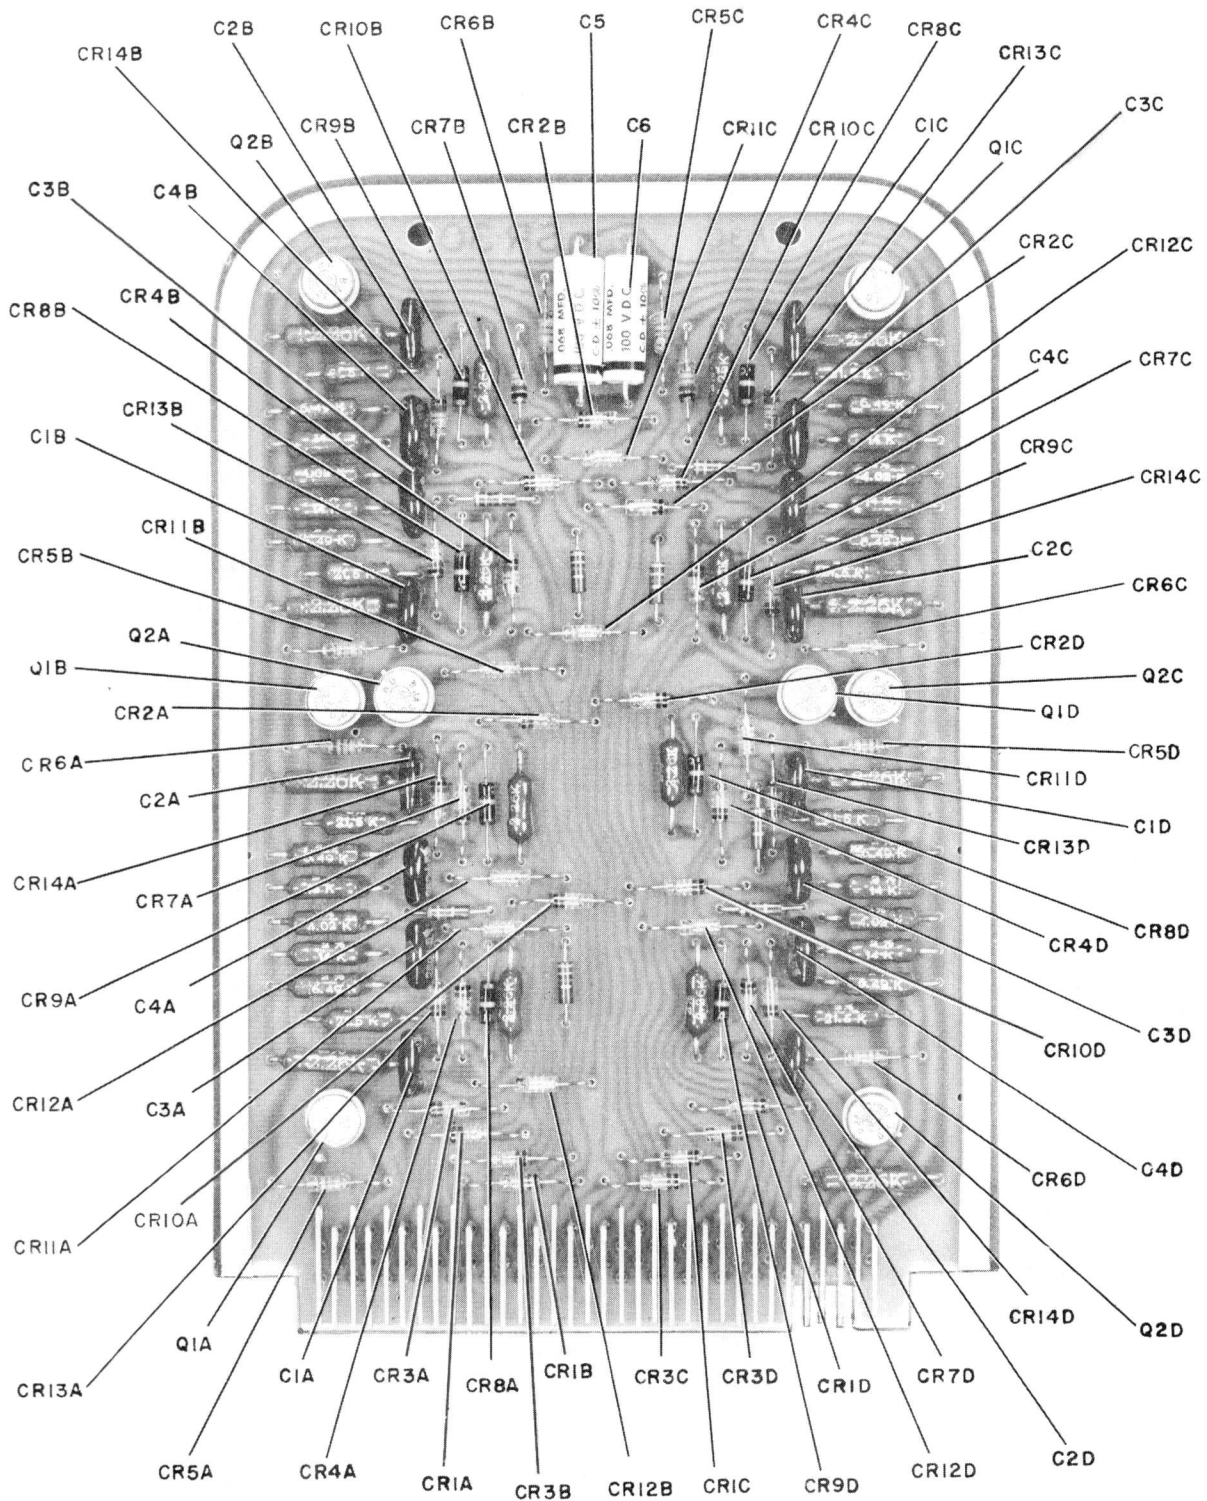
CR14B
C2B
CR10B
CR6B
C5
CR5C
CR4C
CR8C
CR13C
C3C
Q2B
CR9B
CR7B
CR2B
C6
CR11C
CR10C
C1C
Q1C
C3B
C4B
CR2C
CR12C
CR8B
CR4B
C4C
CR7C
CR13B
C1B
CR9C
CR14C
CR11B
C2C
CR5B
CR6C
Q2A
CR2D
Q1B
Q2C
CR2A
Q1D
CR6A
CR5D
CR11D
C2A
C1D
CR13D
CR14A
CR7A
CR4D
CR8D
CR9A
C4A
CR10D
C3D
CR12A
C3A
CR6D
C4D
CR11A
CR10A
CR14D
Q1A
Q2D
CR13A
C1A
CR3A
CR8A
CR1B
CR3C
CR3D
CR1D
CR7D
C2D
CR5A
CR4A
CR1A
CR3B
CR12B
CR1C
CR9D
CR12D
.068 MFD.
100 VDC
C.D. ± 10%
.068 MFD.
100 VDC
C.D. ± 10%
2.26K
2.26K